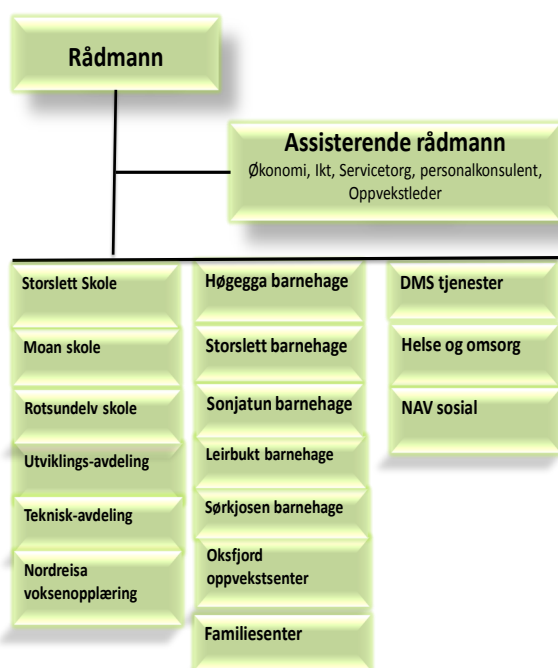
Rådmann

Assisterende rådmann
Økonomi, Ikt, Servicetorg, personalkonsulent, Oppvekstleder

Storslett Skole

Moan skole

Rotsundelv skole

Utviklings-avdeling

Teknisk-avdeling

Nordreisa voksenopplæring

Høgegga barnehage

Storslett barnehage

Sonjatun barnehage

Leirbukt barnehage

Sørkjosen barnehage

Oksfjord oppvekstsenter

Familiesenter

DMS tjenester

Helse og omsorg

NAV sosial